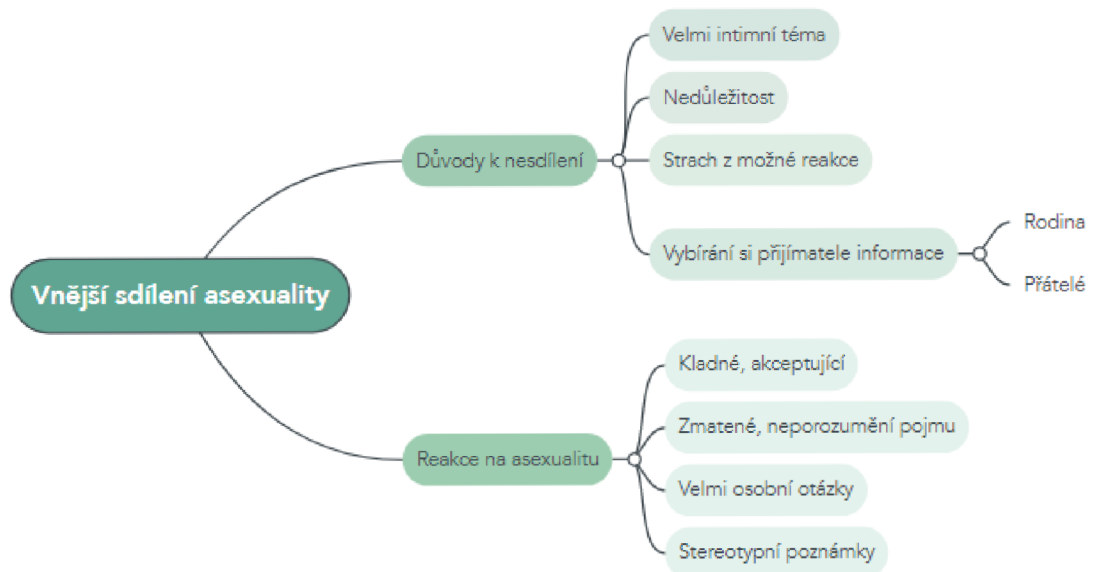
Vnější sdílení asexuality

Důvody k nesdílení

Velmi intimní téma

Nedůležitost

Strach z možné reakce

Vybírání si příjímatele informace

Rodina

Přátelé

Reakce na asexualitu

Kladné, akceptující

Zmatené, neporozumění pojmu

Velmi osobní otázky

Stereotypní poznámky